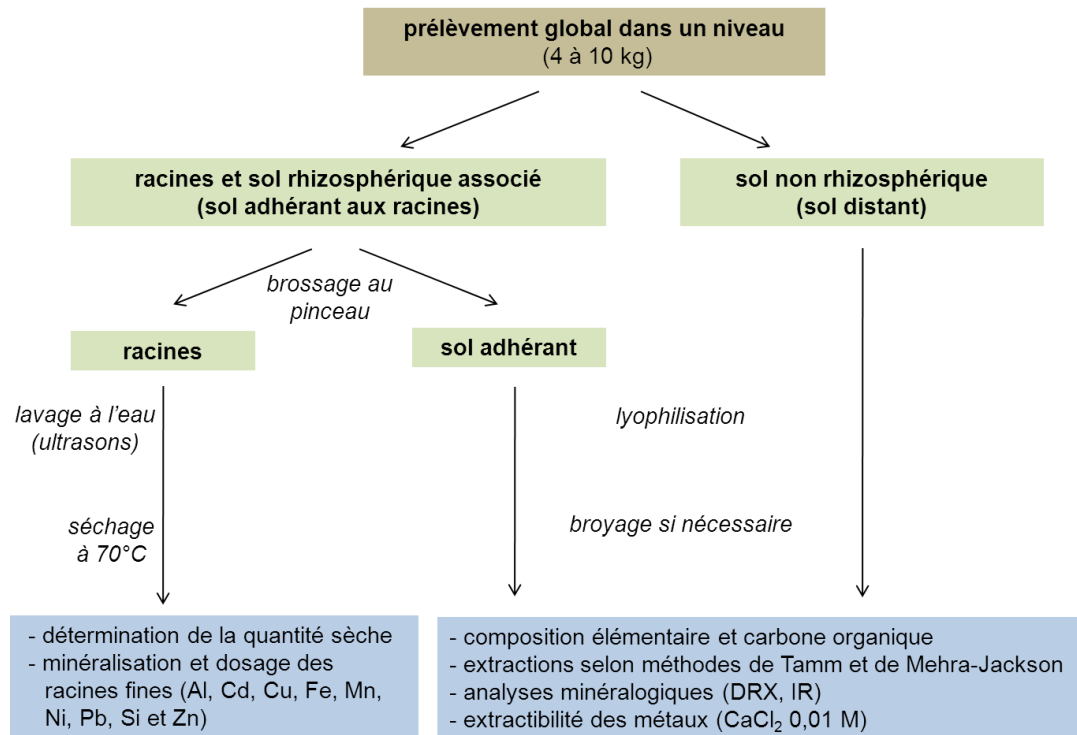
prélèvement global dans un niveau
(4 à 10 kg)

racines et sol rhizosphérique associé
(sol adhérant aux racines)

sol non rhizosphérique
(sol distant)

brossage au pinceau

racines

sol adhérant

lavage à l'eau
(ultrasons)

séchage
à 70°C

lyophilisation

broyage si nécessaire

- détermination de la quantité sèche
- minéralisation et dosage des racines fines (Al, Cd, Cu, Fe, Mn, Ni, Pb, Si et Zn)

- composition élémentaire et carbone organique
- extractions selon méthodes de Tamm et de Mehra-Jackson
- analyses minéralogiques (DRX, IR)
- extractibilité des métaux ($CaCl_2$ 0,01 M)